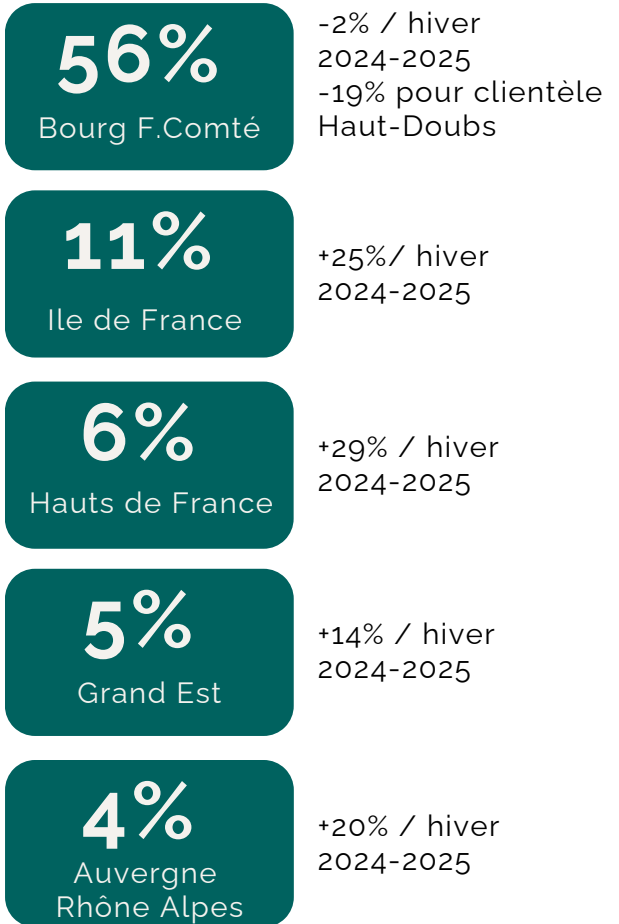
56%
Bourg F.Comté

-2% / hiver 2024-2025
-19% pour clientèle Haut-Doubs

11%
Ile de France

+25%/ hiver 2024-2025

6%
Hauts de France

+29% / hiver 2024-2025

5%
Grand Est

+14% / hiver 2024-2025

4%
Auvergne Rhône Alpes

+20% / hiver 2024-2025